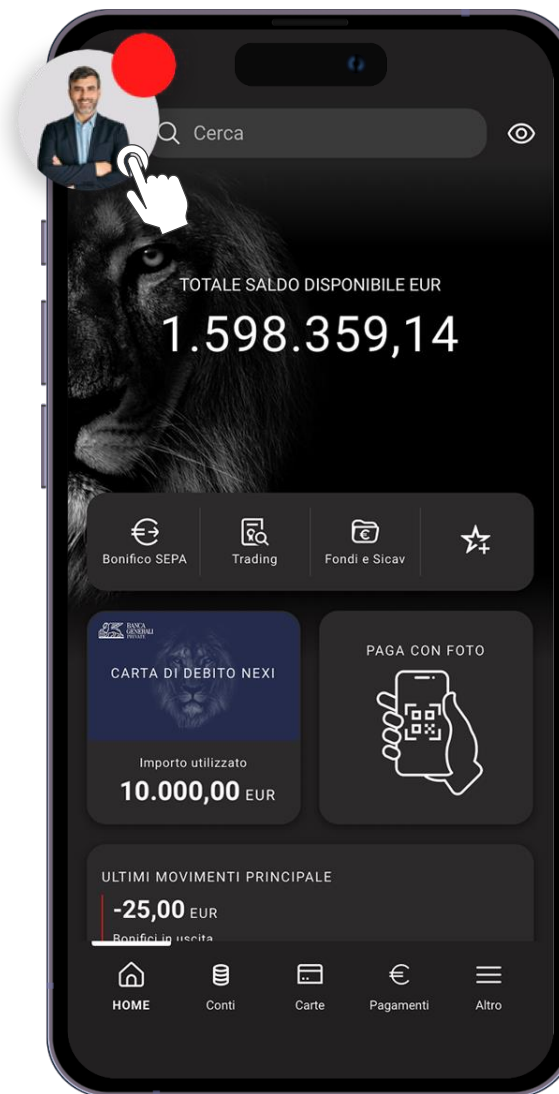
Cerca

TOTALE SALDO DISPONIBILE EUR

1.598.359,14

Bonifico SEPA

Trading

Fondi e Sicav

BANCA GENERALI PRIVATE

CARTA DI DEBITO NEXI

Importo utilizzato

10.000,00 EUR

PAGA CON FOTO

ULTIMI MOVIMENTI PRINCIPALE

-25,00 EUR

Bonifici in uscita

HOME

Conti

Carte

Pagamenti

Altro